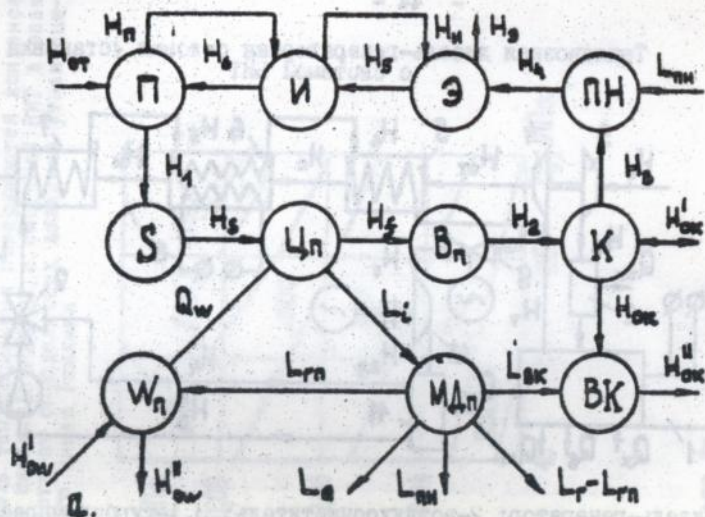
$H_п$
$H_{ст}$
П
$H_s$
И
$H_5$
$H_и$
$H_э$
Э
$H_4$
ПН
$L_{пн}$
$H_1$
$H_3$
S
$H_s$
Цп
$H_c$
$B_п$
$H_2$
K
$H'_{ок}$
$Q_w$
$L_i$
$H_{ок}$
$W_п$
$L_{гп}$
$МД_п$
$L_{вк}$
ВК
$H''_{ок}$
$H'_{ow}$
$H''_{ow}$
$L_в$
$L_{пн}$
$L_г - L_{гп}$
$Q_*$